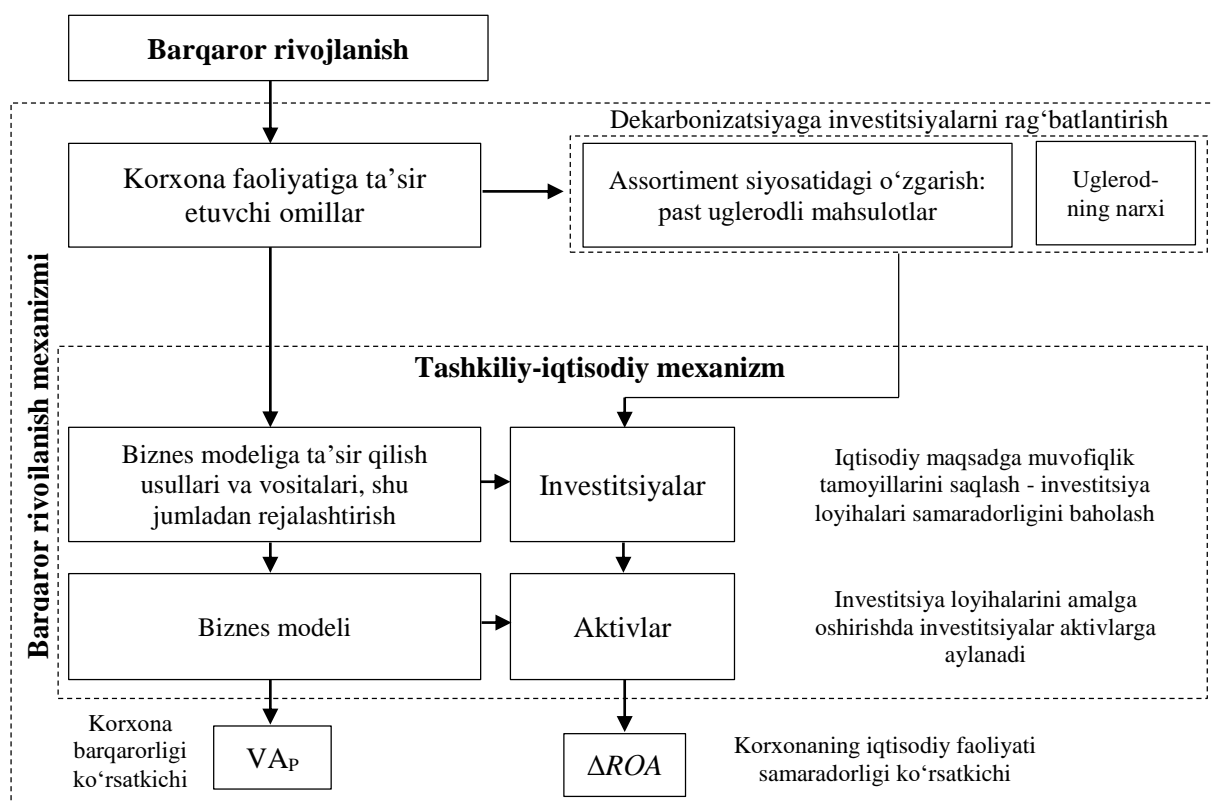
Barqaror rivojlanish

Barqaror rivoilanish mexanizmi

Korxona faoliyatiga ta'sir etuvchi omillar

Dekarbonizatsiyaga investitsiyalarni rag'batlantirish

Assortiment siyosatidagi o'zgarish: past uglerodli mahsulotlar

Uglerodning narxi

Tashkiliy-iqtisodiy mexanizm

Biznes modeliga ta'sir qilish usullari va vositalari, shu jumladan rejalashtirish

Investitsiyalar

Iqtisodiy maqsadga muvofiqlik tamoyillarini saqlash - investitsiya loyihalari samaradorligini baholash

Biznes modeli

Aktivlar

Investitsiya loyihalarini amalga oshirishda investitsiyalar aktivlarga aylanadi

Korxona barqarorligi ko'rsatkichi

$VA_P$

$\Delta ROA$

Korxonaning iqtisodiy faoliyati samaradorligi ko'rsatkichi